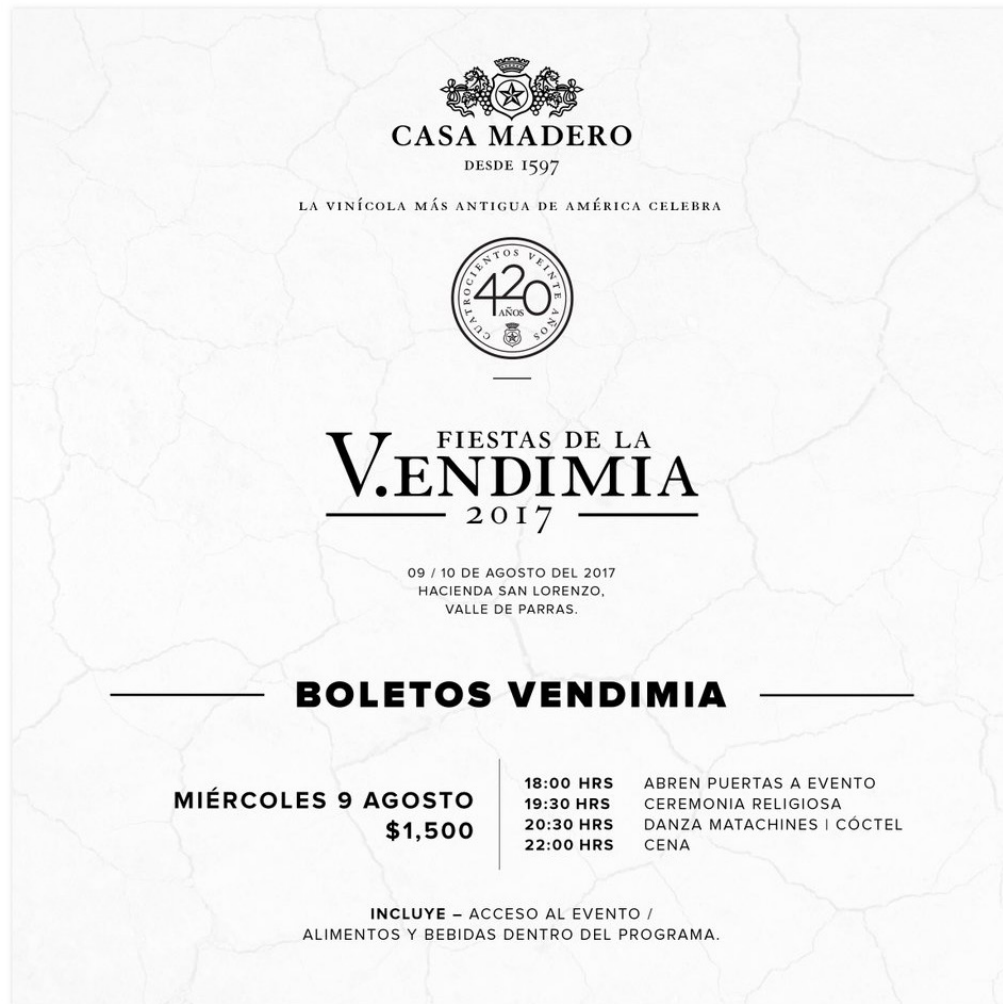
CASA MADERO
DESDE 1597

LA VINÍCOLA MÁS ANTIGUA DE AMÉRICA CELEBRA

CUATROCIENTOS VEINTE AÑOS
420
AÑOS

FIESTAS DE LA
V.ENDIMIA
2017

09 / 10 DE AGOSTO DEL 2017
HACIENDA SAN LORENZO,
VALLE DE PARRAS.

BOLETOS VENDIMIA

MIÉRCOLES 9 AGOSTO
$1,500

18:00 HRS ABREN PUERTAS A EVENTO
19:30 HRS CEREMONIA RELIGIOSA
20:30 HRS DANZA MATACHINES | CÓCTEL
22:00 HRS CENA

INCLUYE – ACCESO AL EVENTO /
ALIMENTOS Y BEBIDAS DENTRO DEL PROGRAMA.